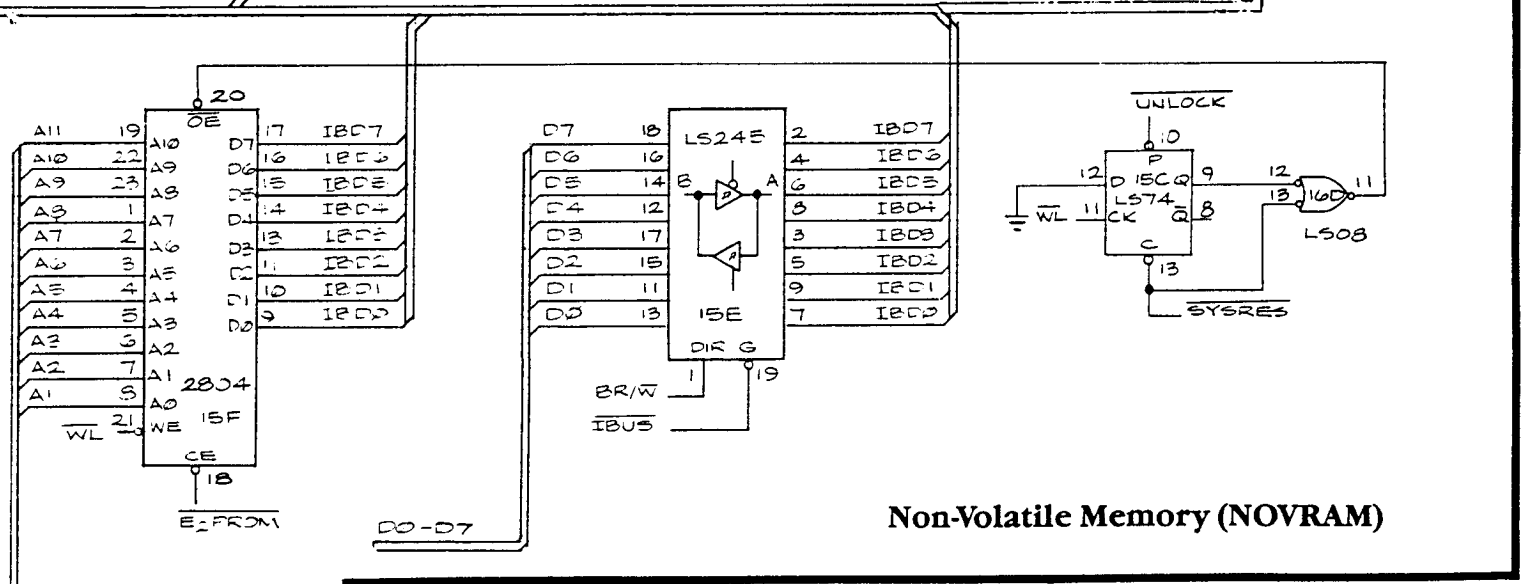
20
$\overline{OE}$
A11 19 A10
A10 22 A9
A9 23 A8
A8 1 A7
A7 2 A6
A6 3 A5
A5 4 A4
A4 5 A3
A3 6 A2
A2 7 A1
A1 8 A0
$\overline{WL}$ 21 WE
2804
15F
CE
18
$\overline{E^2PROM}$
D7 17 IBD7
D6 16 IBD6
D5 15 IBD5
D4 14 IBD4
D3 13 IBD3
D2 11 IBD2
D1 10 IBD1
D0 9 IBD0

D7 18
D6 16
D5 14
D4 12
D3 17
D2 15
D1 11
D0 13
LS245
B
A
15E
DIR G
1
19
BR/$\overline{W}$
$\overline{IBUS}$
2 IBD7
4 IBD6
6 IBD5
8 IBD4
3 IBD3
5 IBD2
9 IBD1
7 IBD0
D0-D7

$\overline{UNLOCK}$
10
P
12 D 15C Q 9
LS74
$\overline{WL}$ 11 CK $\overline{Q}$ 8
C
13
$\overline{SYSRES}$
12
13
16D
11
LS08

Non-Volatile Memory (NOVRAM)